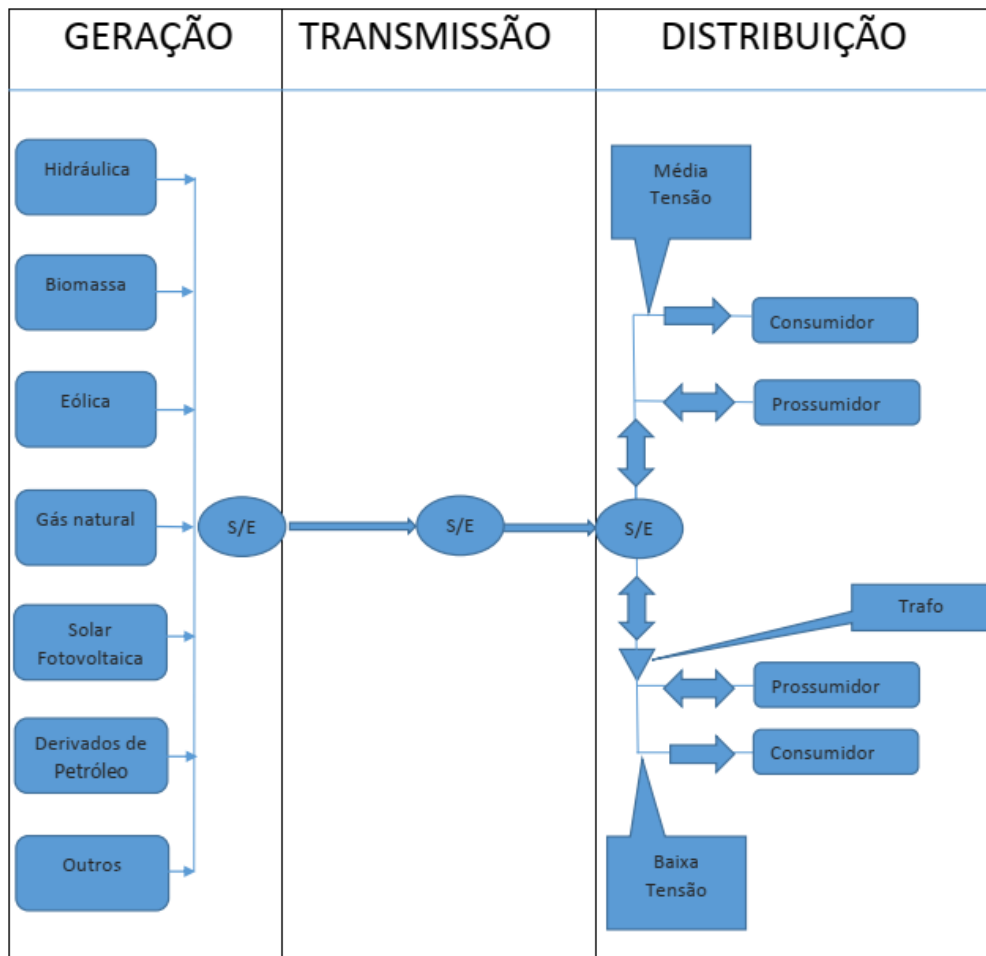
GERAÇÃO

TRANSMISSÃO

DISTRIBUIÇÃO

Hidráulica

Biomassa

Eólica

Gás natural

Solar Fotovoltaica

Derivados de Petróleo

Outros

S/E

S/E

S/E

Média Tensão

Consumidor

Prossumidor

Trafo

Prossumidor

Consumidor

Baixa Tensão